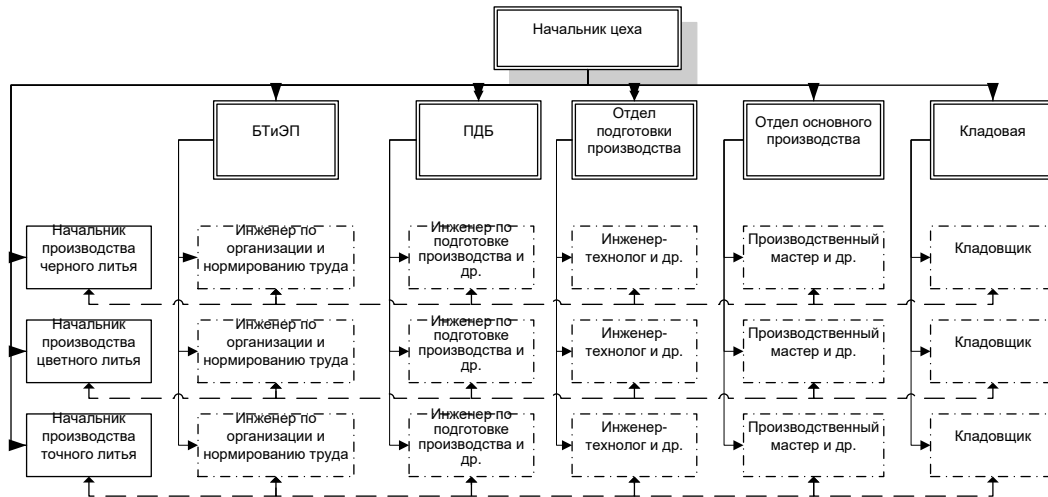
Начальник цеха

БТиЭП

ПДБ

Отдел подготовки производства

Отдел основного производства

Кладовая

Начальник производства черного литья

Инженер по организации и нормированию труда

Инженер по подготовке производства и др.

Инженер-технолог и др.

Производственный мастер и др.

Кладовщик

Начальник производства цветного литья

Инженер по организации и нормированию труда

Инженер по подготовке производства и др.

Инженер-технолог и др.

Производственный мастер и др.

Кладовщик

Начальник производства точного литья

Инженер по организации и нормированию труда

Инженер по подготовке производства и др.

Инженер-технолог и др.

Производственный мастер и др.

Кладовщик